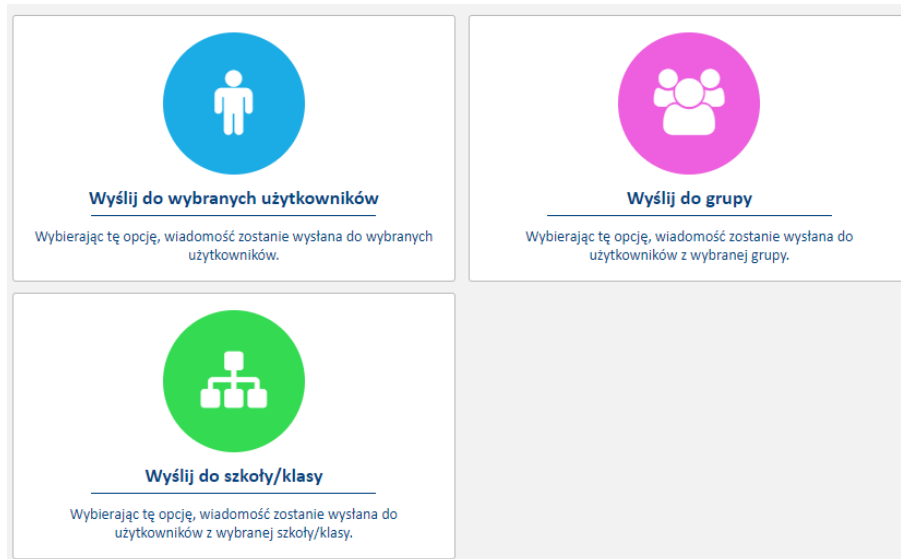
Wyślij do wybranych użytkowników

Wybierając tę opcję, wiadomość zostanie wysłana do wybranych użytkowników.

Wyślij do grupy

Wybierając tę opcję, wiadomość zostanie wysłana do użytkowników z wybranej grupy.

Wyślij do szkoły/klasy

Wybierając tę opcję, wiadomość zostanie wysłana do użytkowników z wybranej szkoły/klasy.